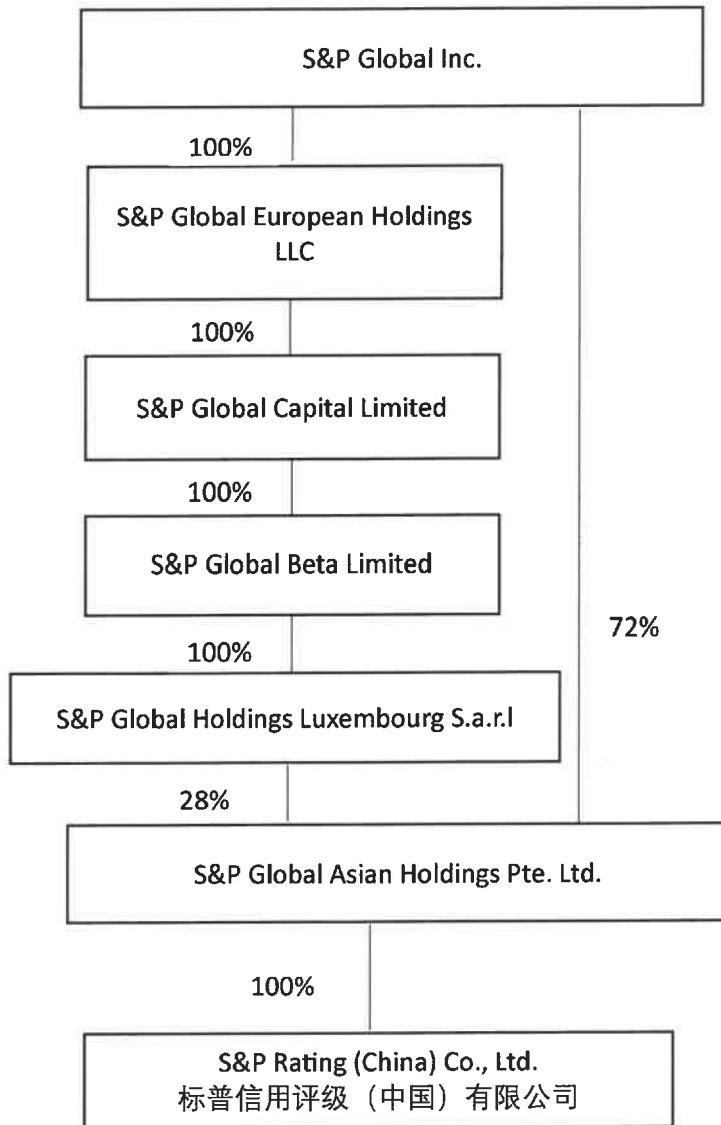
S&P Global Inc.

100%

S&P Global European Holdings LLC

100%

S&P Global Capital Limited

100%

S&P Global Beta Limited

72%

100%

S&P Global Holdings Luxembourg S.a.r.l

28%

S&P Global Asian Holdings Pte. Ltd.

100%

S&P Rating (China) Co., Ltd.
标普信用评级（中国）有限公司